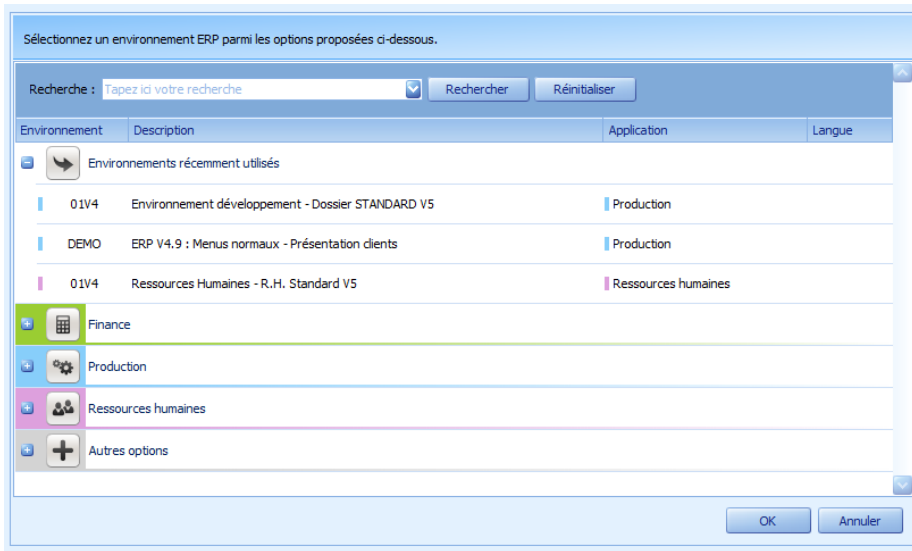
Sélectionnez un environnement ERP parmi les options proposées ci-dessous.

Recherche : Tapez ici votre recherche Rechercher Réinitialiser

| Environnement | Description | Application | Langue |
|---|---|---|---|
| Environnements récemment utilisés | | | |
| 01V4 | Environnement développement - Dossier STANDARD V5 | Production | |
| DEMO | ERP V4.9 : Menus normaux - Présentation clients | Production | |
| 01V4 | Ressources Humaines - R.H. Standard V5 | Ressources humaines | |

Finance

Production

Ressources humaines

Autres options

OK Annuler